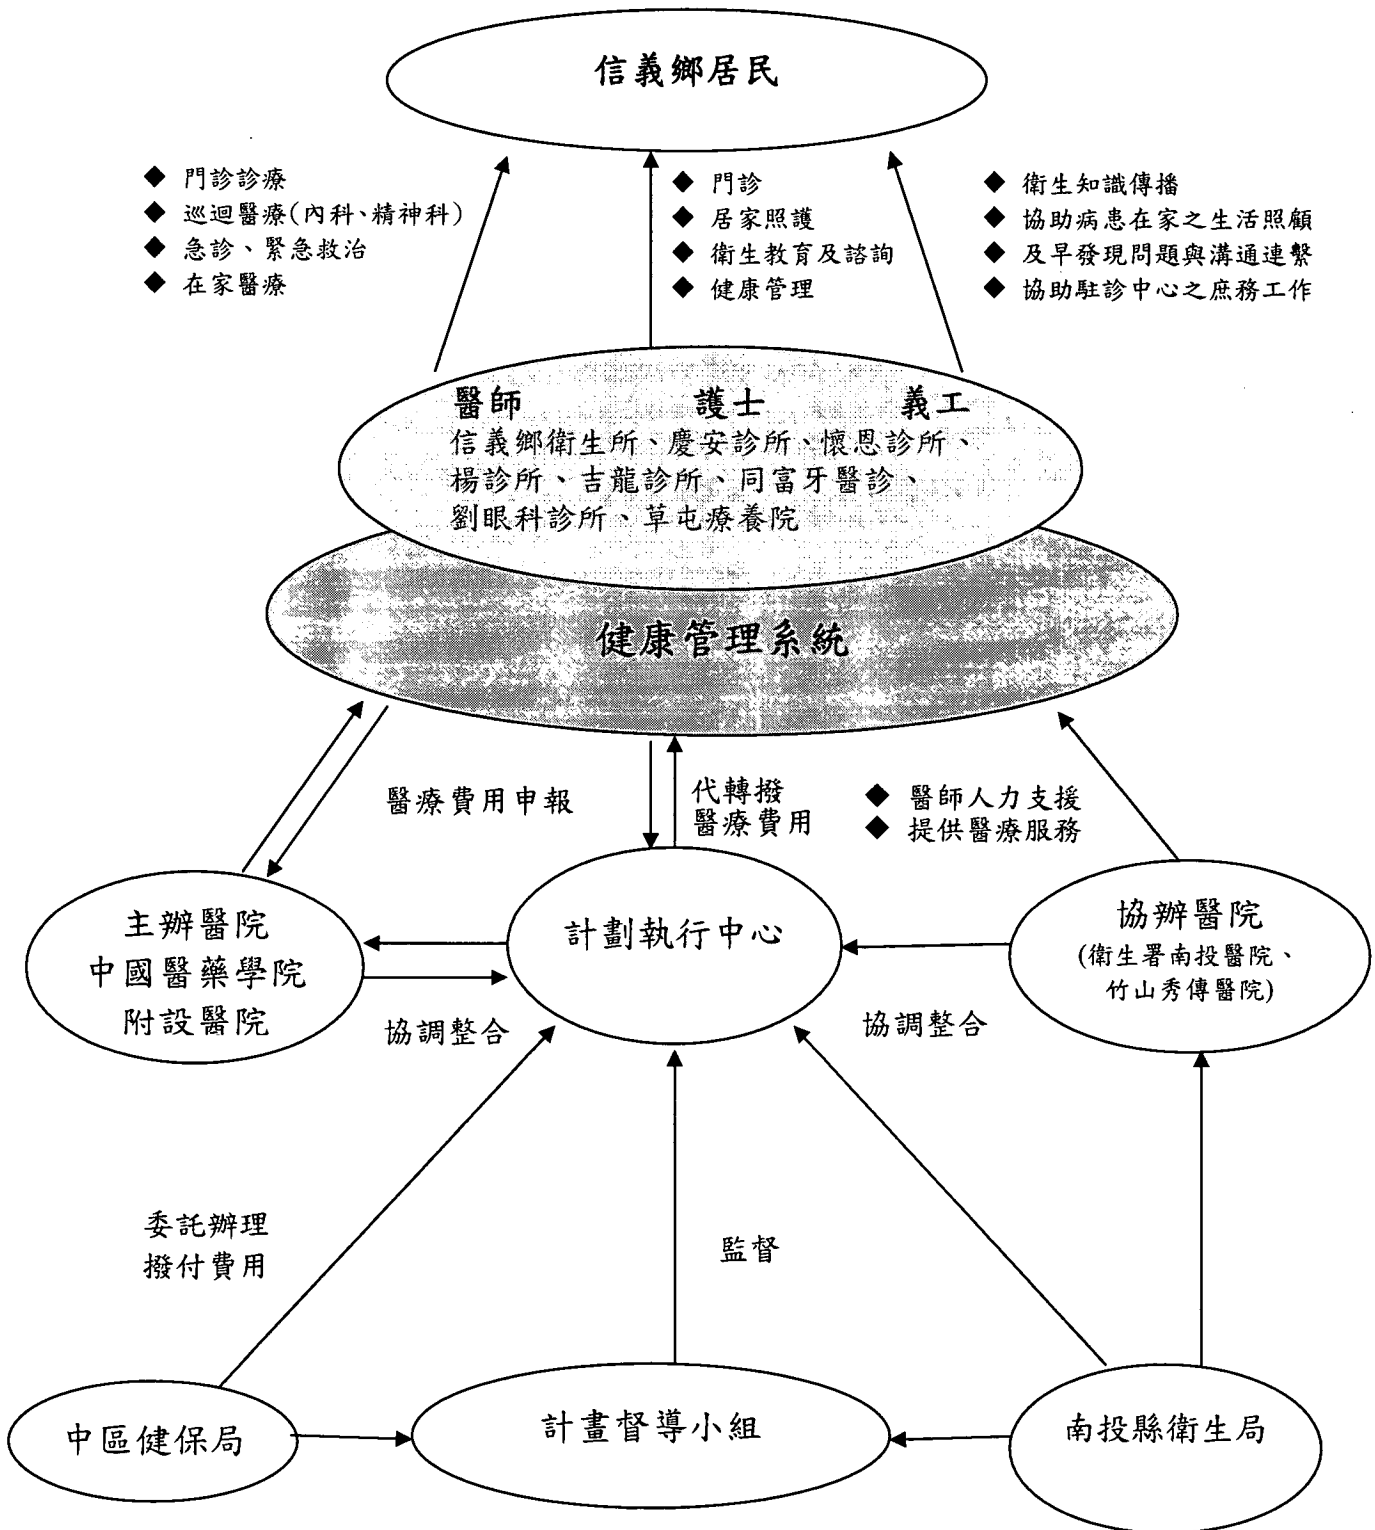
信義鄉居民

◆ 門診診療
◆ 巡迴醫療(內科、精神科)
◆ 急診、緊急救治
◆ 在家醫療

◆ 門診
◆ 居家照護
◆ 衛生教育及諮詢
◆ 健康管理

◆ 衛生知識傳播
◆ 協助病患在家之生活照顧
◆ 及早發現問題與溝通連繫
◆ 協助駐診中心之庶務工作

醫師 護士 義工
信義鄉衛生所、慶安診所、懷恩診所、楊診所、吉龍診所、同富牙醫診、劉眼科診所、草屯療養院

健康管理系統

醫療費用申報

代轉撥
醫療費用

◆ 醫師人力支援
◆ 提供醫療服務

主辦醫院
中國醫藥學院
附設醫院

計劃執行中心

協辦醫院
(衛生署南投醫院、竹山秀傳醫院)

協調整合

協調整合

委託辦理
撥付費用

監督

中區健保局

計畫督導小組

南投縣衛生局